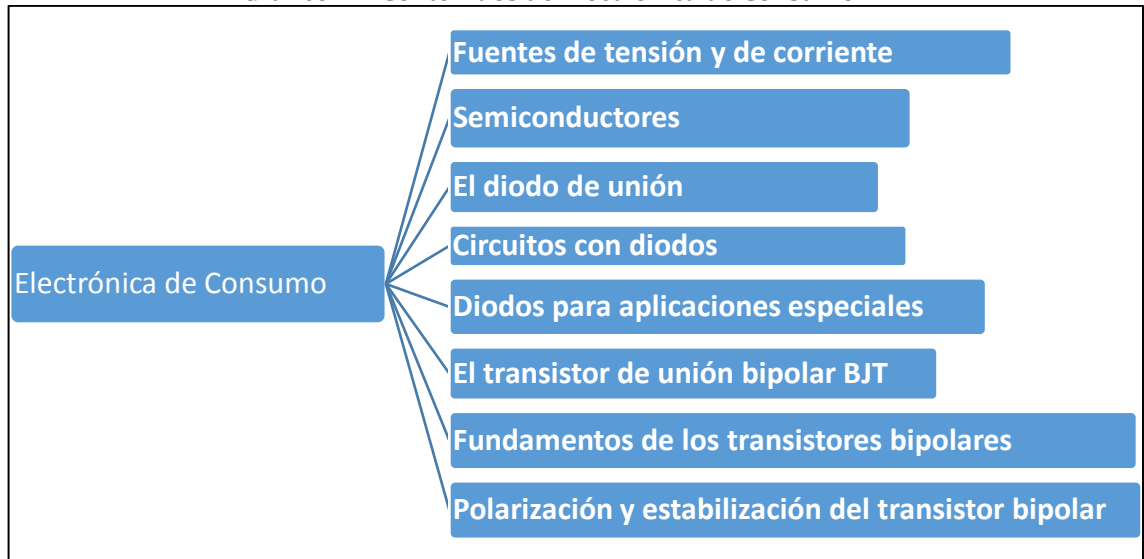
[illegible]

Electrónica de Consumo

Fuentes de tensión y de corriente

Semiconductores

El diodo de unión

Circuitos con diodos

Diodos para aplicaciones especiales

El transistor de unión bipolar BJT

Fundamentos de los transistores bipolares

Polarización y estabilización del transistor bipolar